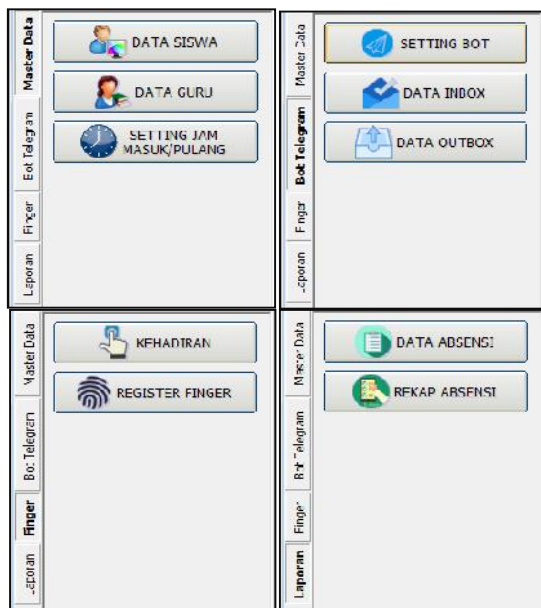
Master Data
Bot Telegram
Finger
Laporan

DATA SISWA
DATA GURU
SETTING JAM MASUK/PULANG

Master Data
Bot Telegram
Finger
Laporan

SETTING BOT
DATA INBOX
DATA OUTBOX

Master Data
Bot Telegram
Finger
Laporan

KEHADIRAN
REGISTER FINGER

Master Data
Bot Telegram
Finger
Laporan

DATA ABSENSI
REKAP ABSENSI